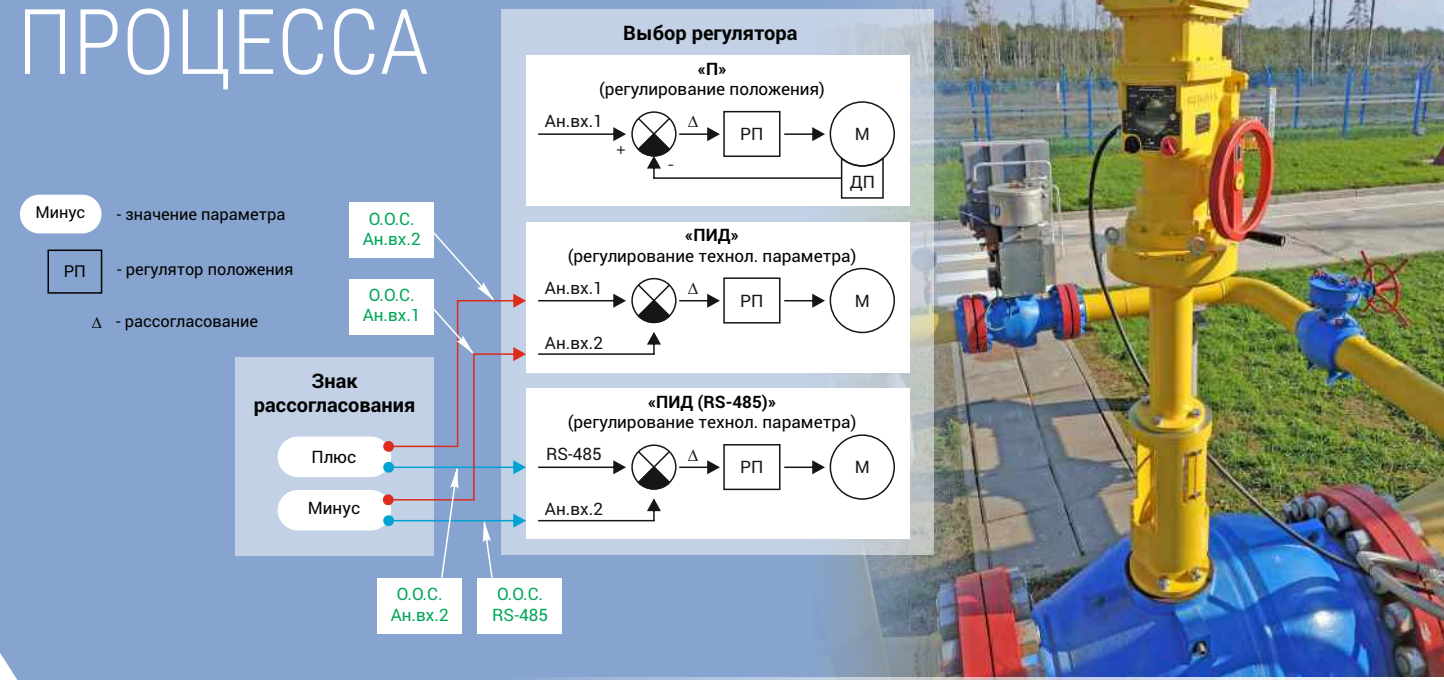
ПРОЦЕССА

Выбор регулятора

«П»
(регулирование положения)

Ан.вх.1
+
-
$\Delta$
РП
М
ДП

Минус - значение параметра

РП - регулятор положения

$\Delta$ - рассогласование

О.О.С.
Ан.вх.2

О.О.С.
Ан.вх.1

«ПИД»
(регулирование технол. параметра)

Ан.вх.1
$\Delta$
РП
М
Ан.вх.2

Знак рассогласования

Плюс

Минус

«ПИД (RS-485)»
(регулирование технол. параметра)

RS-485
$\Delta$
РП
М
Ан.вх.2

О.О.С.
Ан.вх.2

О.О.С.
RS-485